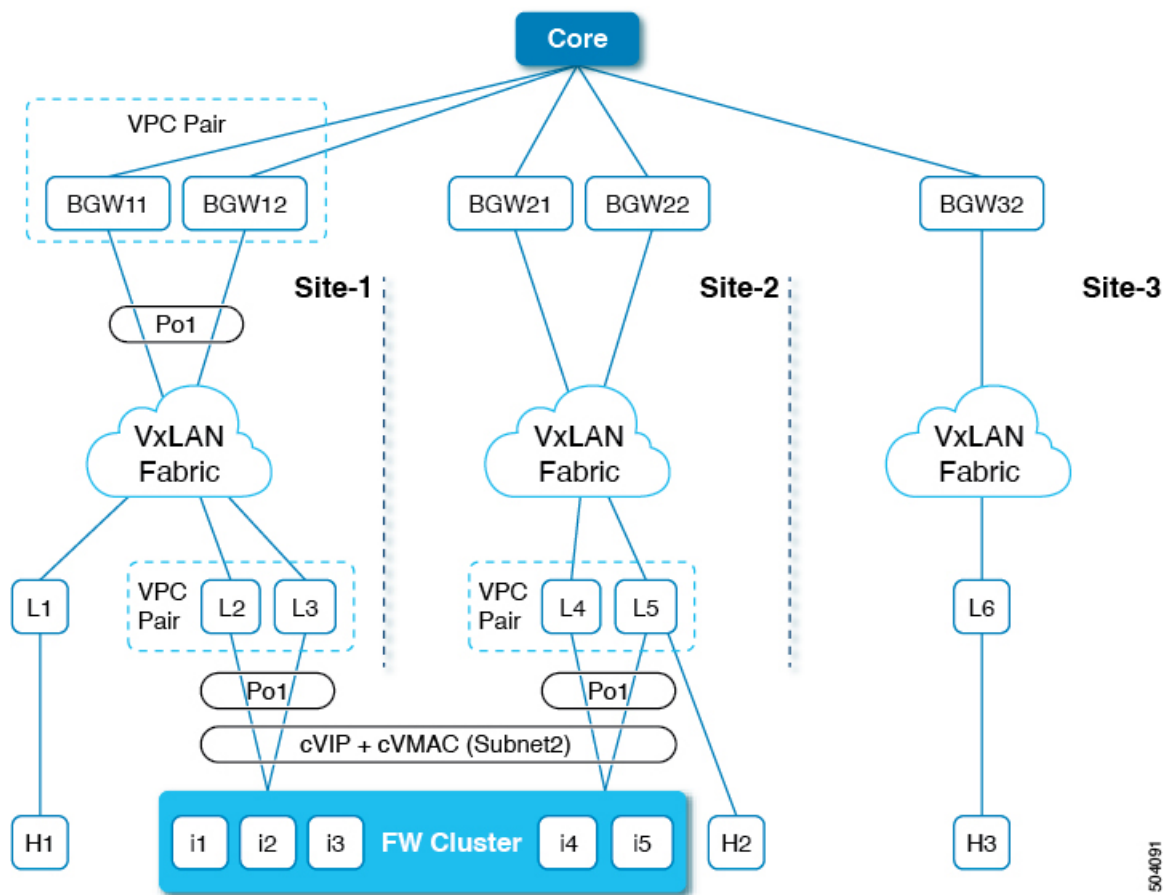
Core

VPC Pair

BGW11 BGW12

BGW21 BGW22

BGW32

Site-1

Site-2

Site-3

Po1

VxLAN Fabric

VxLAN Fabric

VxLAN Fabric

L1

VPC Pair L2 L3

VPC Pair L4 L5

L6

Po1

Po1

cVIP + cVMAC (Subnet2)

H1

i1 i2 i3 FW Cluster i4 i5

H2

H3

504091